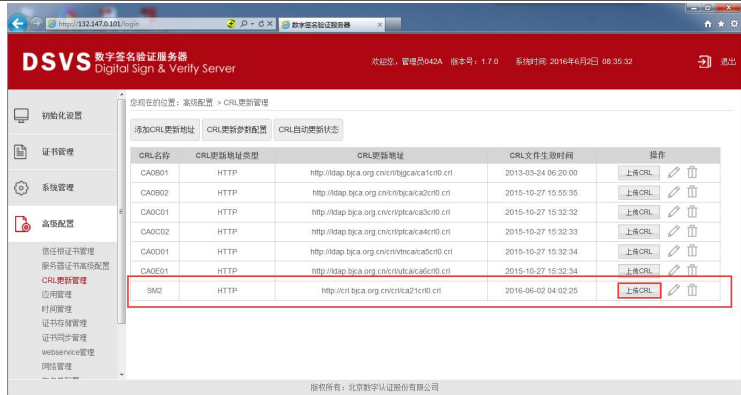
https://132.147.0.101/login
数字签名验证服务器

DSVS 数字签名验证服务器 Digital Sign & Verify Server

欢迎您，管理员042A 版本号：1.7.0 系统时间：2016年6月2日 08:35:32

退出

初始化设置

证书管理

系统管理

高级配置

信任根证书管理
服务器证书高级配置
CRL更新管理
应用管理
时间管理
证书存储管理
证书同步管理
webservice管理
网络管理

您现在的位置：高级配置 > CRL更新管理

添加CRL更新地址 CRL更新参数配置 CRL自动更新状态

| CRL名称 | CRL更新地址类型 | CRL更新地址 | CRL文件生效时间 | 操作 |
|---|---|---|---|---|
| CA0B01 | HTTP | http://ldap.bjca.org.cn/crl/bjgca/ca1crl0.crl | 2013-03-24 06:20:00 | 上传CRL |
| CA0B02 | HTTP | http://ldap.bjca.org.cn/crl/bjca/ca2crl0.crl | 2015-10-27 15:55:35 | 上传CRL |
| CA0C01 | HTTP | http://ldap.bjca.org.cn/crl/ptca/ca3crl0.crl | 2015-10-27 15:32:32 | 上传CRL |
| CA0C02 | HTTP | http://ldap.bjca.org.cn/crl/ptca/ca4crl0.crl | 2015-10-27 15:32:33 | 上传CRL |
| CA0D01 | HTTP | http://ldap.bjca.org.cn/crl/vfnca/ca5crl0.crl | 2015-10-27 15:32:34 | 上传CRL |
| CA0E01 | HTTP | http://ldap.bjca.org.cn/crl/uca/ca6crl0.crl | 2015-10-27 15:32:34 | 上传CRL |
| SM2 | HTTP | http://crl.bjca.org.cn/crl/ca21crl0.crl | 2016-06-02 04:02:25 | 上传CRL |

版权所有：北京数字认证股份有限公司